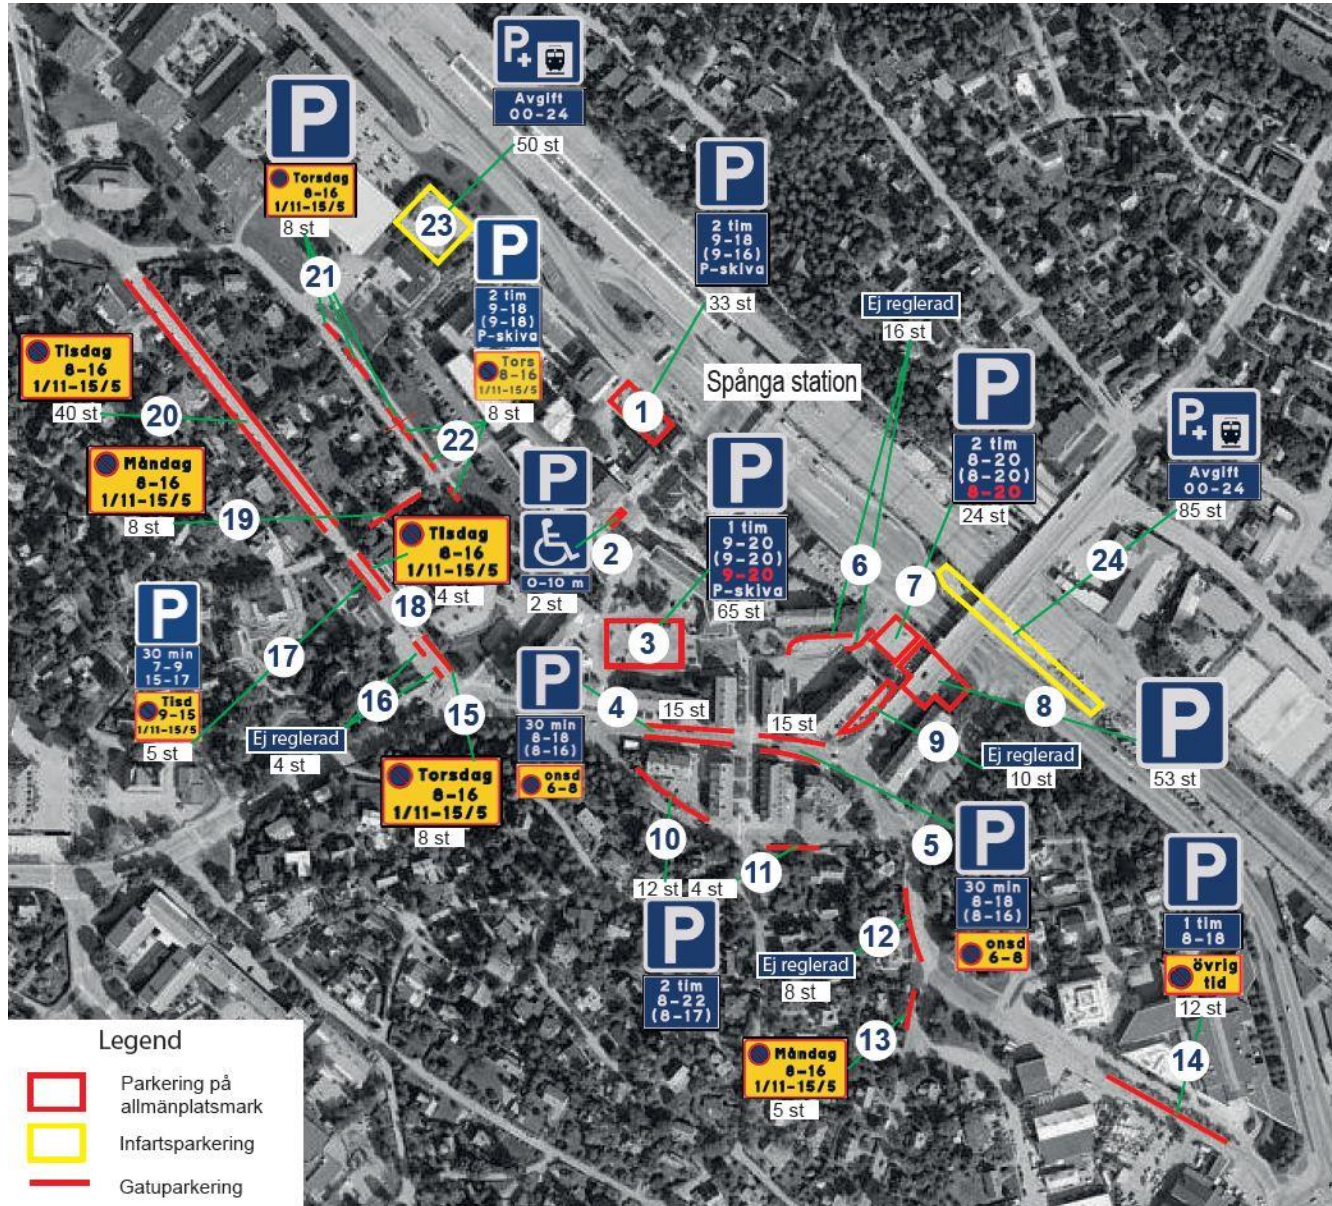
P
Avgift
00-24
50 st

P
Torsdag
8-16
1/11-15/5
8 st

23

P
2 tim
9-18
(9-16)
P-skiva
33 st

P
2 tim
9-18
(9-18)
P-skiva
Tors
8-16
1/11-15/5
8 st

21

Ej reglerad
16 st

Spånga station

1

Tisdag
8-16
1/11-15/5
40 st

20

22

P
2 tim
8-20
(8-20)
8-20
24 st

P
Avgift
00-24
85 st

Måndag
8-16
1/11-15/5
8 st

19

Tisdag
8-16
1/11-15/5
4 st

P
0-10 m
2 st

2

P
1 tim
9-20
(9-20)
9-20
P-skiva
65 st

6

7

24

P
30 min
7-9
15-17
Tisd
9-15
1/11-15/5
5 st

18

17

3

16

Ej reglerad
4 st

15

P
30 min
8-18
(8-16)
onsd
6-8

4

15 st

15 st

8

9

Ej reglerad
10 st

P
53 st

Torsdag
8-16
1/11-15/5
8 st

10

12 st

4 st

11

5

P
30 min
8-18
(8-16)
onsd
6-8

P
1 tim
8-18
övrig
tid
12 st

P
2 tim
8-22
(8-17)

12

Ej reglerad
8 st

13

Måndag
8-16
1/11-15/5
5 st

14

Legend
Parkering på allmänplatsmark
Infartsparkering
Gatuparkering